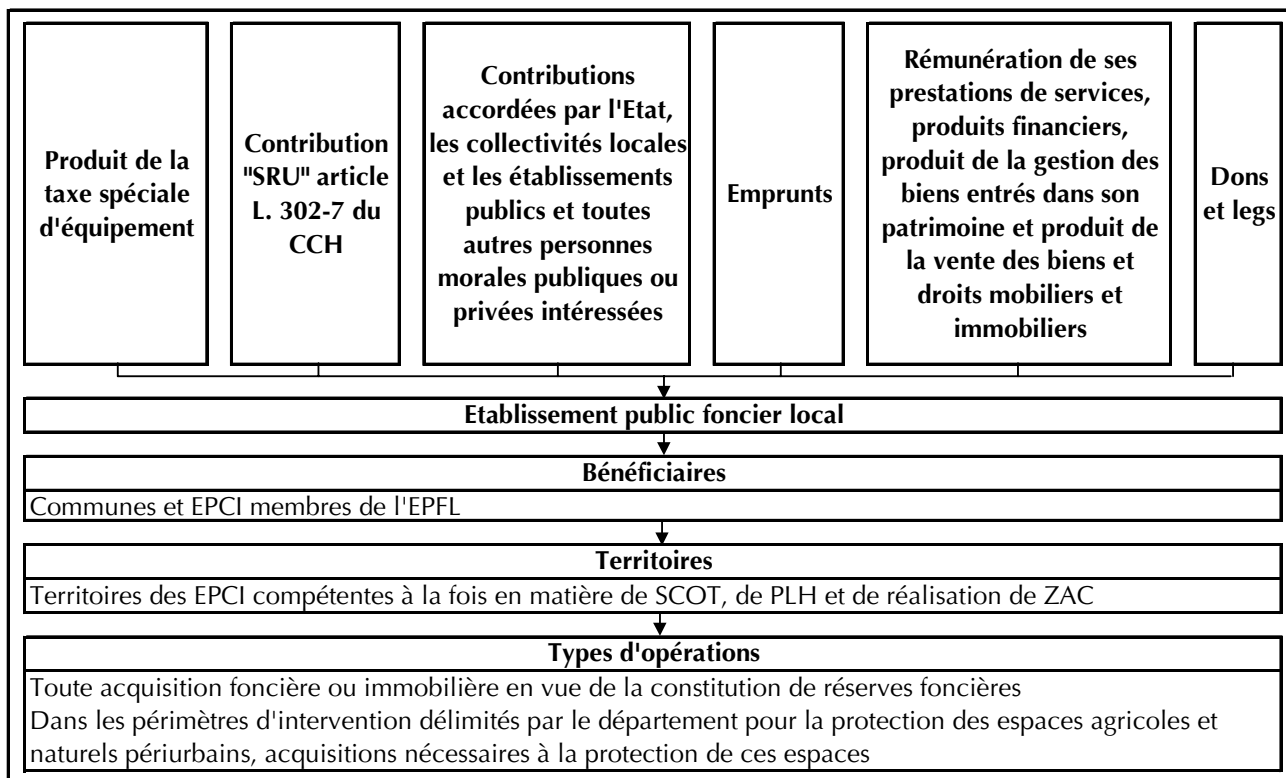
Produit de la taxe spéciale d'équipement

Contribution "SRU" article L. 302-7 du CCH

Contributions accordées par l'Etat, les collectivités locales et les établissements publics et toutes autres personnes morales publiques ou privées intéressées

Emprunts

Rémunération de ses prestations de services, produits financiers, produit de la gestion des biens entrés dans son patrimoine et produit de la vente des biens et droits mobiliers et immobiliers

Dons et legs

Etablissement public foncier local

Bénéficiaires

Communes et EPCI membres de l'EPFL

Territoires

Territoires des EPCI compétentes à la fois en matière de SCOT, de PLH et de réalisation de ZAC

Types d'opérations

Toute acquisition foncière ou immobilière en vue de la constitution de réserves foncières

Dans les périmètres d'intervention délimités par le département pour la protection des espaces agricoles et naturels périurbains, acquisitions nécessaires à la protection de ces espaces